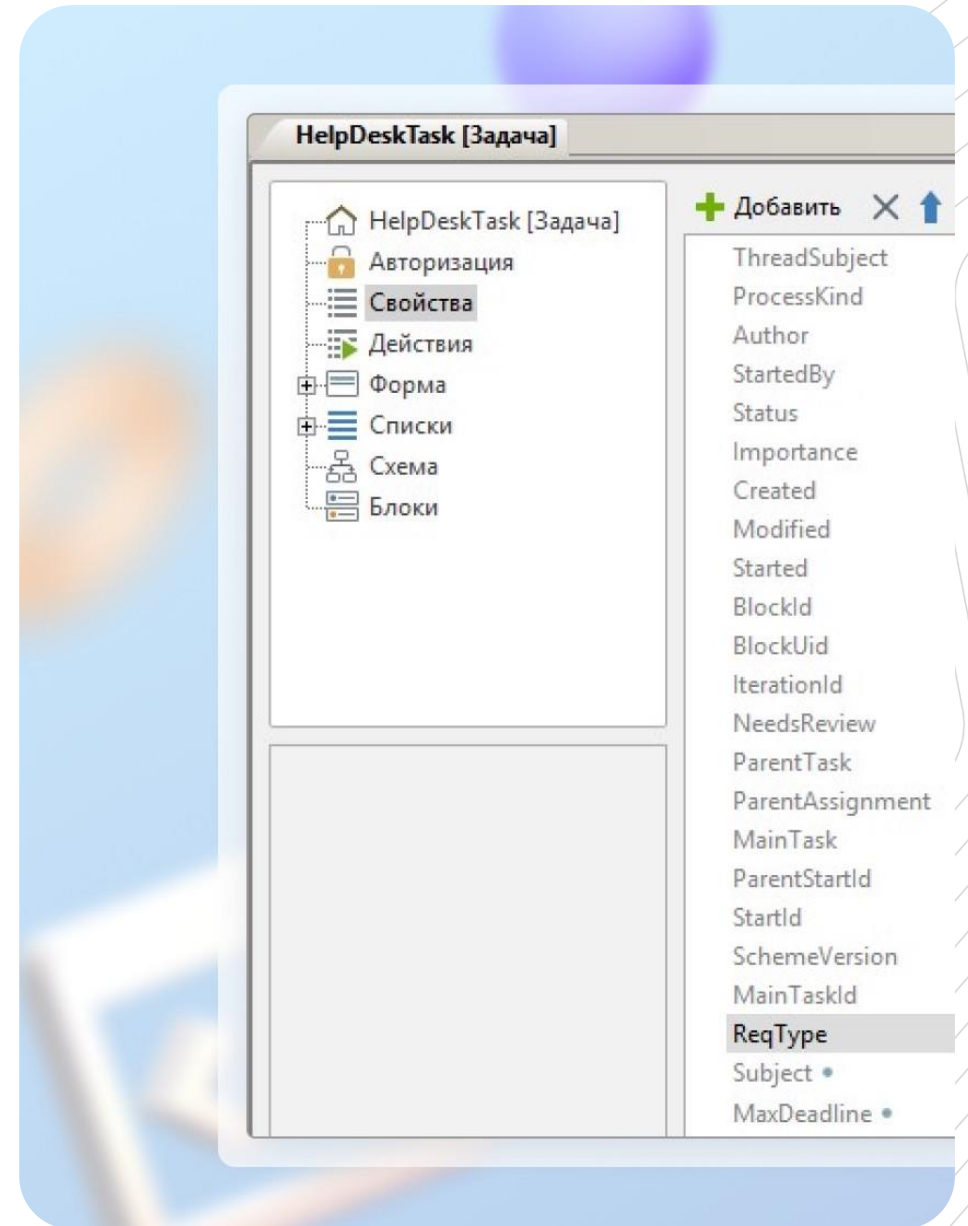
HelpDeskTask [Задача]

HelpDeskTask [Задача]
Авторизация
Свойства
Действия
Форма
Списки
Схема
Блоки

Добавить

ThreadSubject
ProcessKind
Author
StartedBy
Status
Importance
Created
Modified
Started
BlockId
BlockUid
IterationId
NeedsReview
ParentTask
ParentAssignment
MainTask
ParentStartId
StartId
SchemeVersion
MainTaskId
ReqType
Subject •
MaxDeadline •